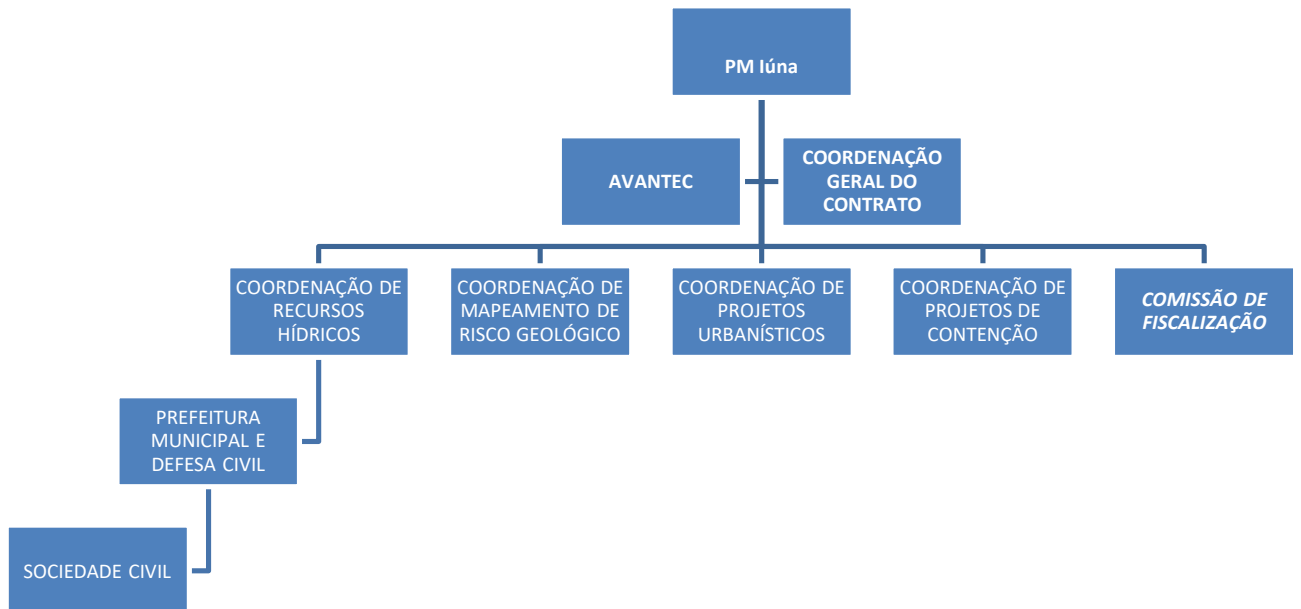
PM Iúna

AVANTEC

COORDENAÇÃO GERAL DO CONTRATO

COORDENAÇÃO DE RECURSOS HÍDRICOS

COORDENAÇÃO DE MAPEAMENTO DE RISCO GEOLÓGICO

COORDENAÇÃO DE PROJETOS URBANÍSTICOS

COORDENAÇÃO DE PROJETOS DE CONTENÇÃO

*COMISSÃO DE FISCALIZAÇÃO*

PREFEITURA MUNICIPAL E DEFESA CIVIL

SOCIEDADE CIVIL